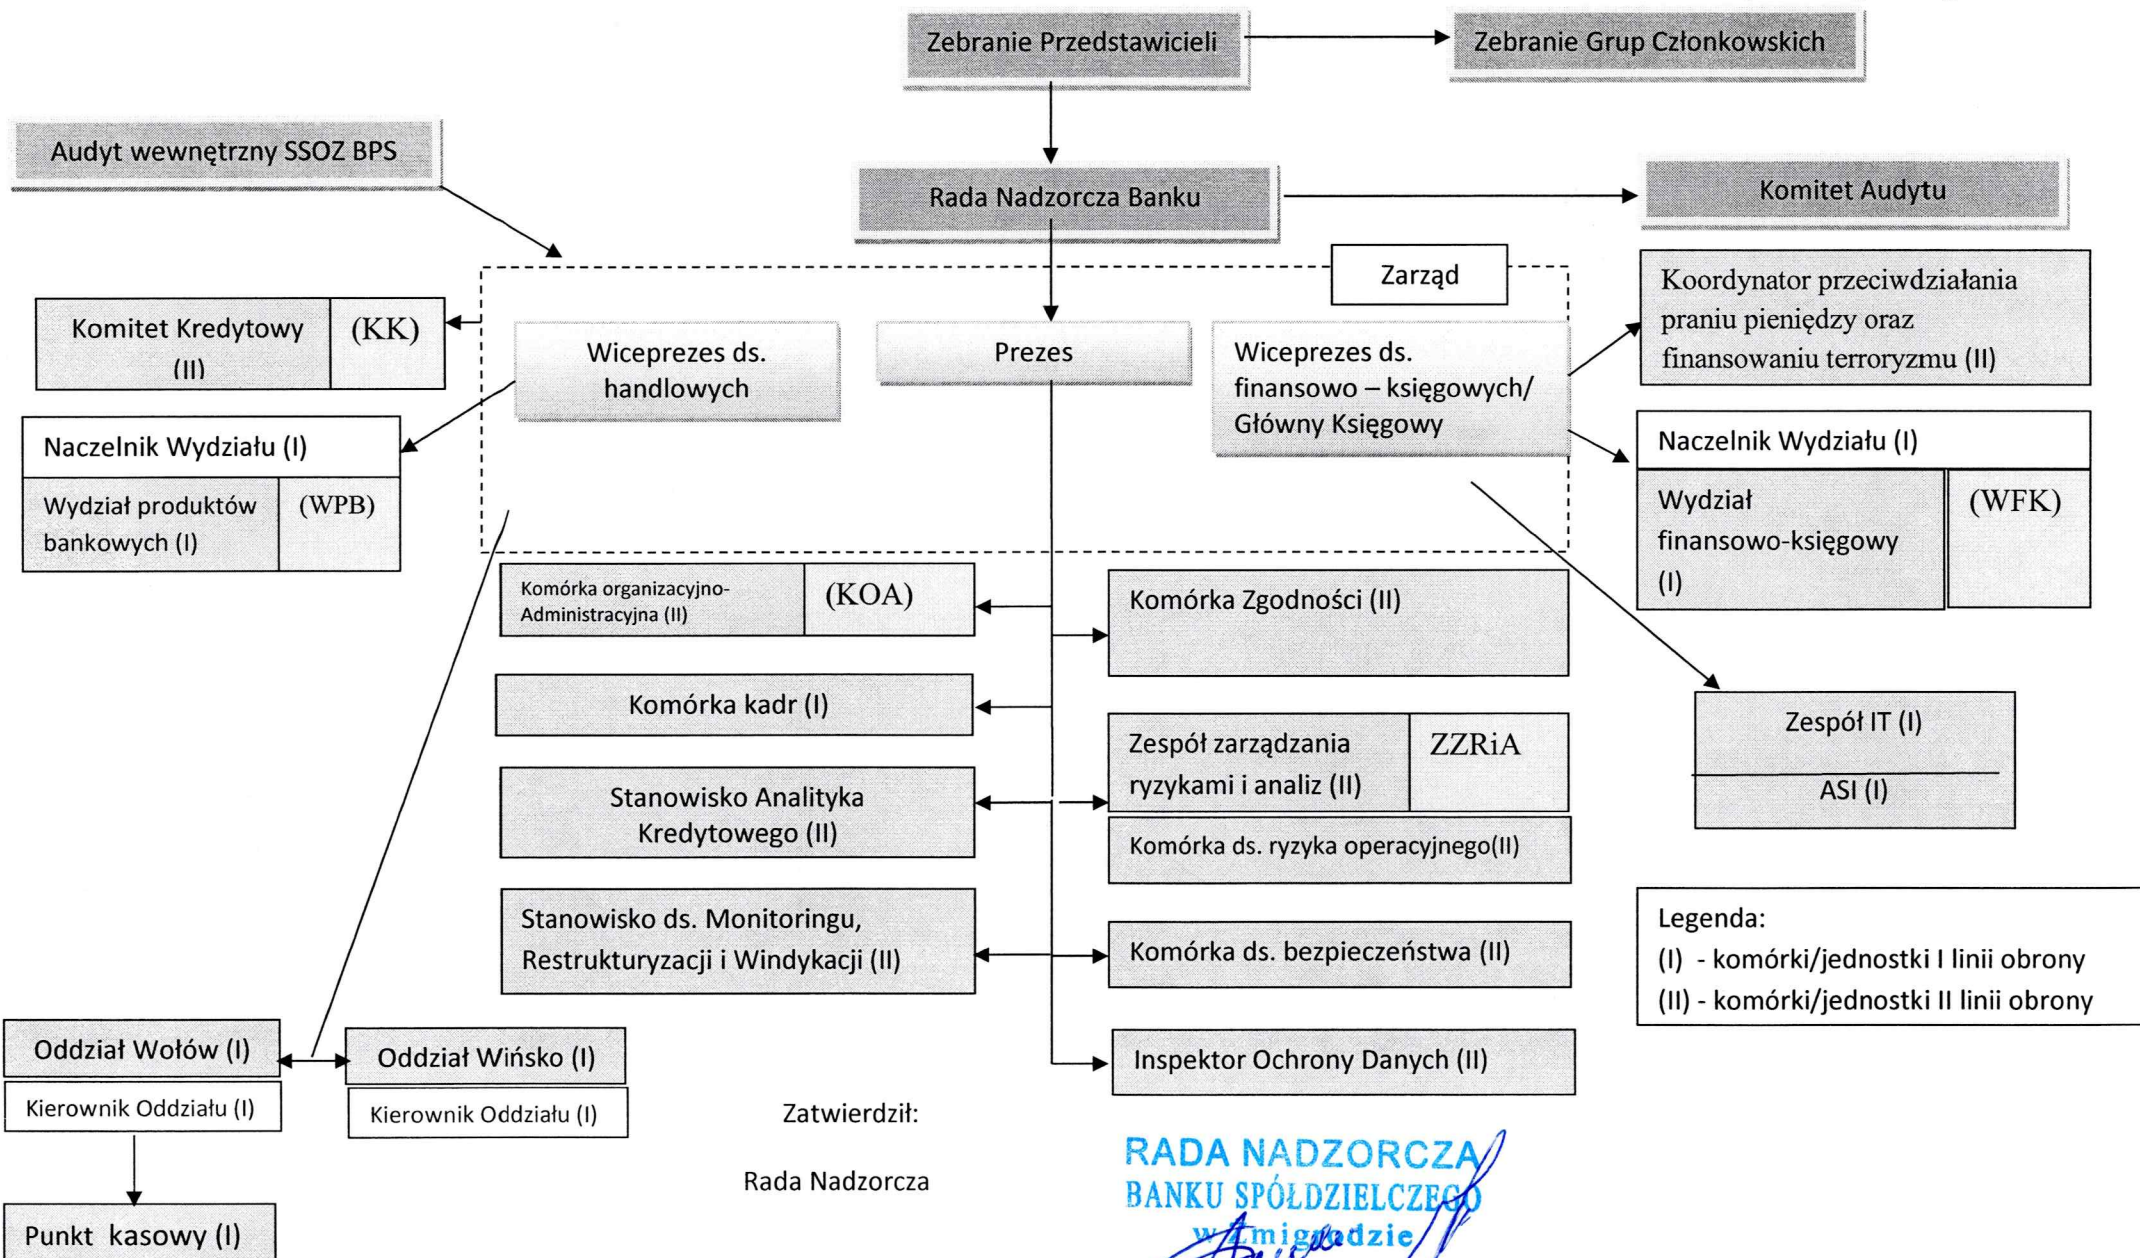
Zebranie Przedstawicieli

Zebranie Grup Członkowskich

Audyt wewnętrzny SSOZ BPS

Rada Nadzorcza Banku

Komitet Audytu

Zarząd

Komitet Kredytowy (II) | (KK)

Wiceprezes ds. handlowych

Prezes

Wiceprezes ds. finansowo – księgowych/ Główny Księgowy

Koordynator przeciwdziałania praniu pieniędzy oraz finansowaniu terroryzmu (II)

Naczelnik Wydziału (I)

Wydział produktów bankowych (I) | (WPB)

Naczelnik Wydziału (I)

Wydział finansowo-księgowy (I) | (WFK)

Komórka organizacyjno-Administracyjna (II) | (KOA)

Komórka Zgodności (II)

Komórka kadr (I)

Zespół IT (I)

ASI (I)

Zespół zarządzania ryzykami i analiz (II) | ZZRiA

Stanowisko Analityka Kredytowego (II)

Komórka ds. ryzyka operacyjnego(II)

Stanowisko ds. Monitoringu, Restrukturyzacji i Windykacji (II)

Komórka ds. bezpieczeństwa (II)

Legenda:
(I) - komórki/jednostki I linii obrony
(II) - komórki/jednostki II linii obrony

Oddział Wołów (I)

Kierownik Oddziału (I)

Oddział Wińsko (I)

Kierownik Oddziału (I)

Inspektor Ochrony Danych (II)

Zatwierdził:

Rada Nadzorcza

Punkt kasowy (I)

RADA NADZORCZA
BANKU SPÓŁDZIELCZEGO
w Żmigrodzie